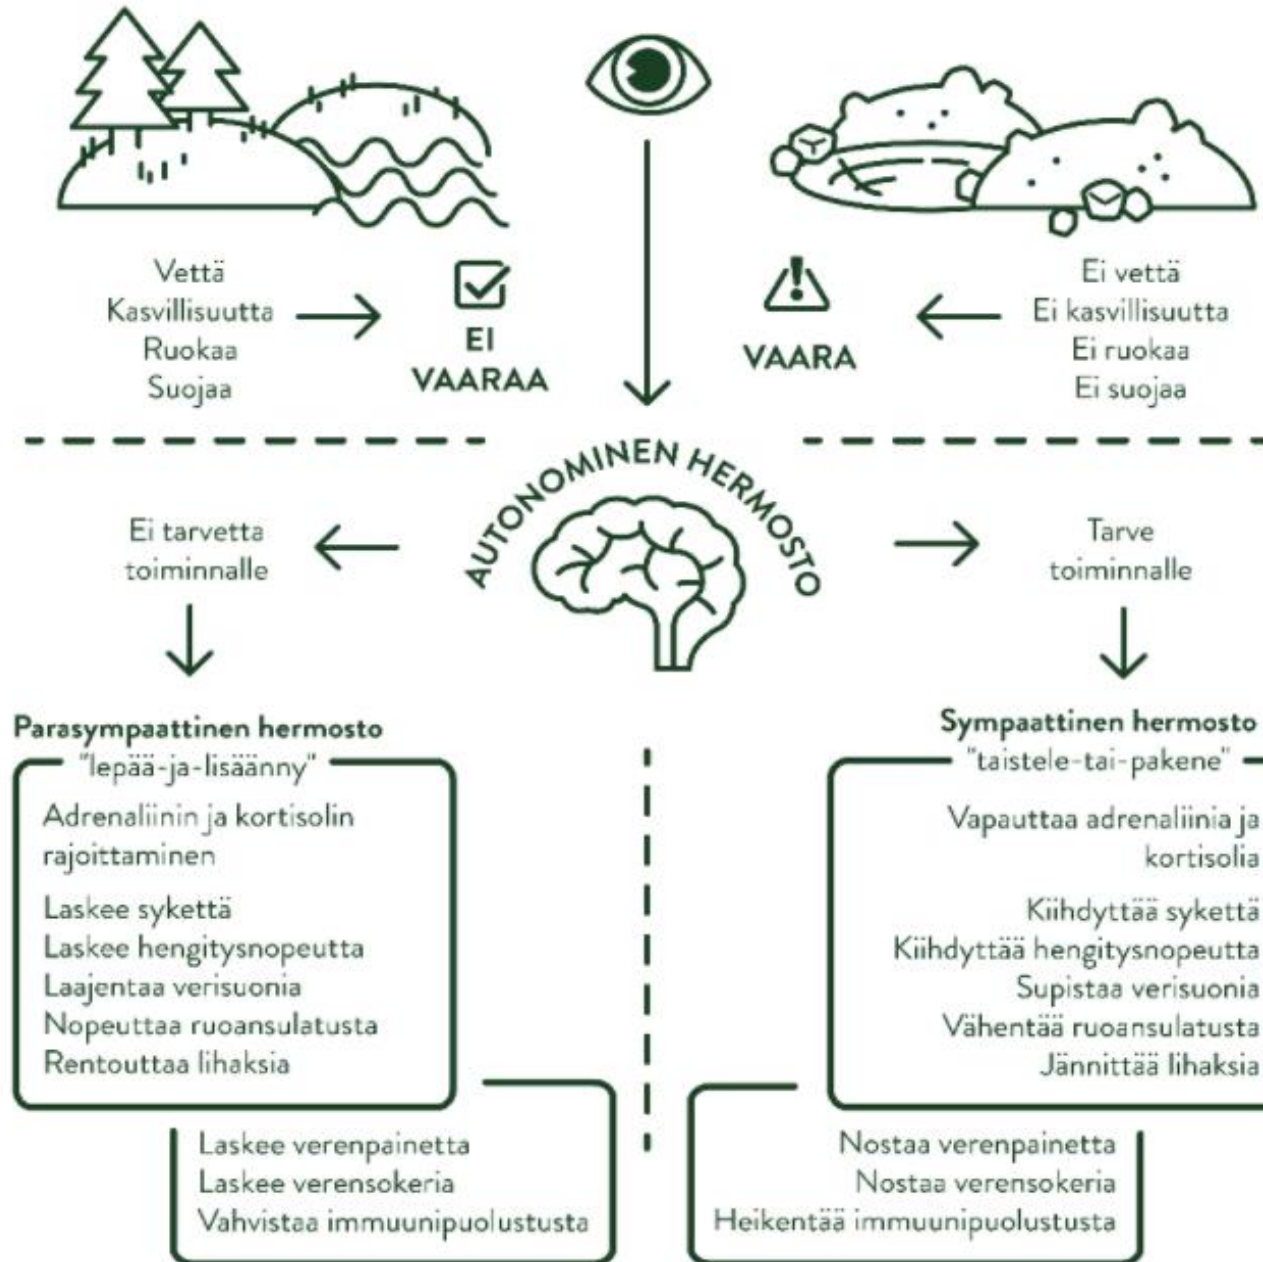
Vettä
Kasvillisuutta
Ruokaa
Suojaa

EI VAARAA

VAARA

Ei vettä
Ei kasvillisuutta
Ei ruokaa
Ei suojaa

AUTONOMINEN HERMOSTO

Ei tarvetta toiminnalle

Tarve toiminnalle

Parasympaattinen hermosto
"lepää-ja-lisäänny"

Adrenaliinin ja kortisolin rajoittaminen

Laskee sykettä
Laskee hengitysnopeutta
Laajentaa verisuonia
Nopeuttaa ruoansulatusta
Rentouttaa lihaksia

Laskee verenpainetta
Laskee verensokeria
Vahvistaa immuunipuolustusta

Sympaattinen hermosto
"taistele-tai-pakene"

Vapauttaa adrenaliinia ja kortisolia

Kiihdyttää sykettä
Kiihdyttää hengitysnopeutta
Supistaa verisuonia
Vähentää ruoansulatusta
Jännittää lihaksia

Nostaa verenpainetta
Nostaa verensokeria
Heikentää immuunipuolustusta